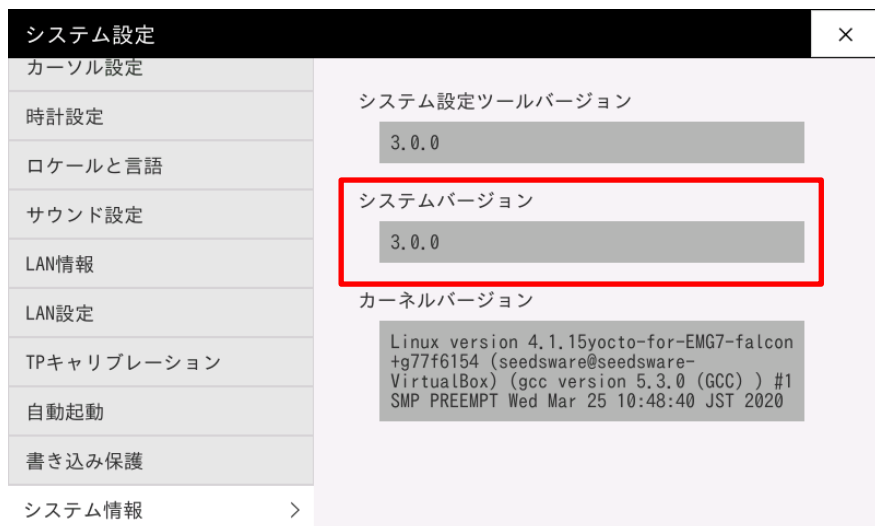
システム設定

×

カーソル設定

時計設定

ロケールと言語

サウンド設定

LAN情報

LAN設定

TPキャリブレーション

自動起動

書き込み保護

システム情報 >

システム設定ツールバージョン

3.0.0

システムバージョン

3.0.0

カーネルバージョン

Linux version 4.1.15yocto-for-EMG7-falcon +g77f6154 (seedsware@seedsware-VirtualBox) (gcc version 5.3.0 (GCC) ) #1 SMP PREEMPT Wed Mar 25 10:48:40 JST 2020